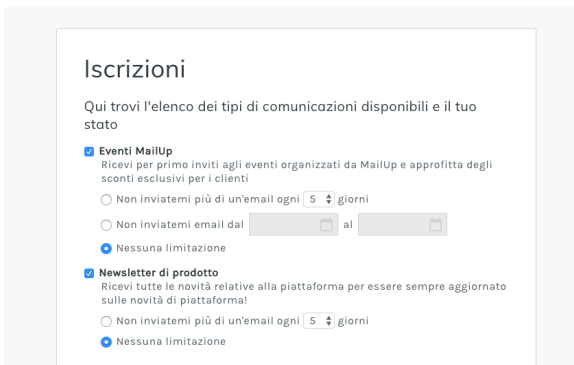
Iscrizioni

Qui trovi l'elenco dei tipi di comunicazioni disponibili e il tuo stato

Eventi MailUp
Ricevi per primo inviti agli eventi organizzati da MailUp e approfitta degli sconti esclusivi per i clienti

Non inviatemi più di un'email ogni 5 giorni

Non inviatemi email dal al

Nessuna limitazione

Newsletter di prodotto
Ricevi tutte le novità relative alla piattaforma per essere sempre aggiornato sulle novità di piattaforma!

Non inviatemi più di un'email ogni 5 giorni

Nessuna limitazione